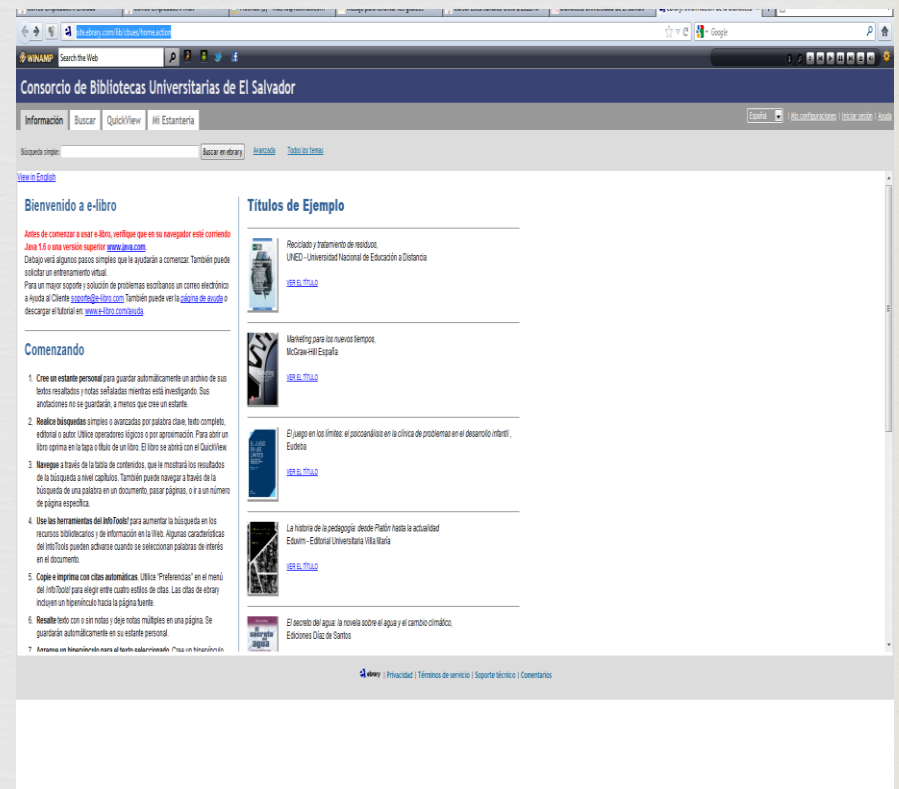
site.ebrary.com/lib/cbues/home.action

Google

WINAMP Search the Web

Consorcio de Bibliotecas Universitarias de El Salvador

Información | Buscar | QuickView | Mi Estantería

España | Mis configuraciones | Iniciar sesión | Ayuda

Búsqueda simple: Buscar en ebrary Avanzada Todos los temas

View in English

Bienvenido a e-libro

Antes de comenzar a usar e-libro, verifique que en su navegador esté corriendo Java 1.6 o una versión superior www.java.com.
Debajo verá algunos pasos simples que le ayudarán a comenzar. También puede solicitar un entrenamiento virtual.
Para un mayor soporte y solución de problemas escríbanos un correo electrónico a Ayuda al Cliente soporte@e-libro.com También puede ver la página de ayuda o descargar el tutorial en: www.e-libro.com/ayuda

Comenzando

1. Cree un estante personal para guardar automáticamente un archivo de sus textos resaltados y notas señaladas mientras está investigando. Sus anotaciones no se guardarán, a menos que cree un estante.
2. Realice búsquedas simples o avanzadas por palabra clave, texto completo, editorial o autor. Utilice operadores lógicos o por aproximación. Para abrir un libro oprima en la tapa o título de un libro. El libro se abrirá con el QuickView.
3. Navegue a través de la tabla de contenidos, que le mostrará los resultados de la búsqueda a nivel capítulos. También puede navegar a través de la búsqueda de una palabra en un documento, pasar páginas, o ir a un número de página específica.
4. Use las herramientas del InfoTools! para aumentar la búsqueda en los recursos bibliotecarios y de información en la Web. Algunas características del InfoTools pueden activarse cuando se seleccionan palabras de interés en el documento.
5. Copie e imprima con citas automáticas. Utilice "Preferencias" en el menú del InfoTools! para elegir entre cuatro estilos de citas. Las citas de ebrary incluyen un hipervínculo hacia la página fuente.
6. Resalte texto con o sin notas y deje notas múltiples en una página. Se guardarán automáticamente en su estante personal.
7. Agregue un hipervínculo para el texto seleccionado. Cree un hipervínculo

Títulos de Ejemplo

Reciclado y tratamiento de residuos,
UNED - Universidad Nacional de Educación a Distancia
VER EL TÍTULO

Marketing para los nuevos tiempos,
McGraw-Hill España
VER EL TÍTULO

El juego en los límites: el psicoanálisis en la clínica de problemas en el desarrollo infantil ,
Eudeba
VER EL TÍTULO

La historia de la pedagogía: desde Platón hasta la actualidad
Eduvim - Editorial Universitaria Villa María
VER EL TÍTULO

El secreto del agua: la novela sobre el agua y el cambio climático,
Ediciones Díaz de Santos

ebrary | Privacidad | Términos de servicio | Soporte técnico | Comentarios